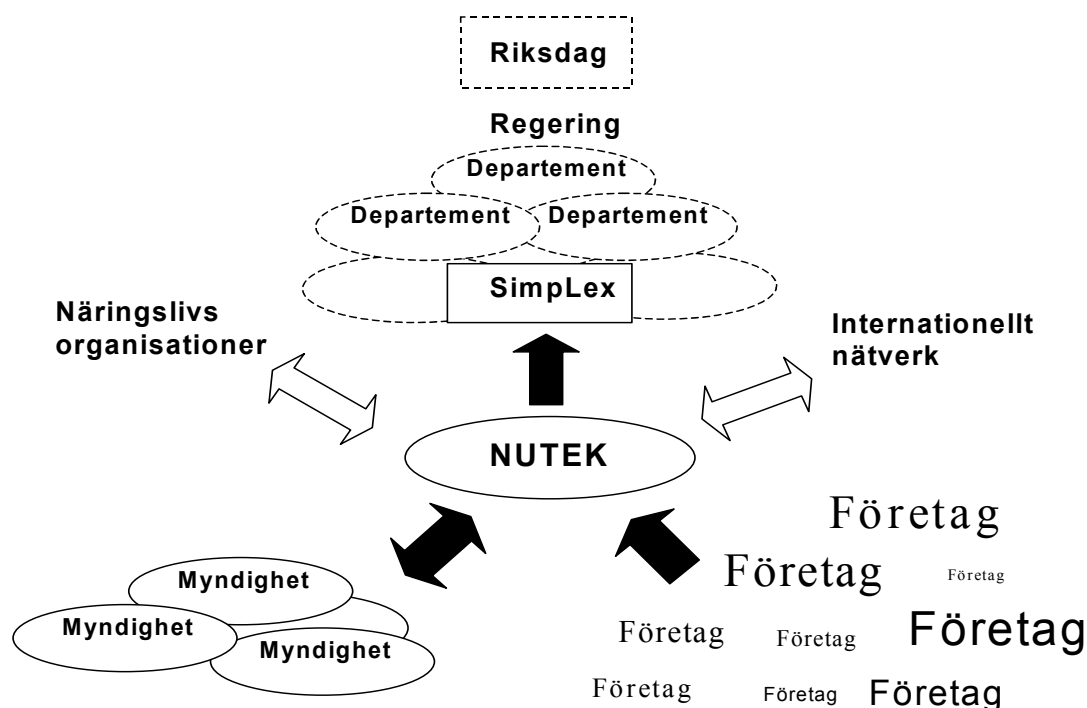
Riksdag

Regering

Departement

Departement

Departement

SimpLex

Näringslivs organisationer

Internationellt nätverk

NUTEK

Företag

Företag

Företag

Företag

Företag

Företag

Företag

Företag

Företag

Myndighet

Myndighet

Myndighet